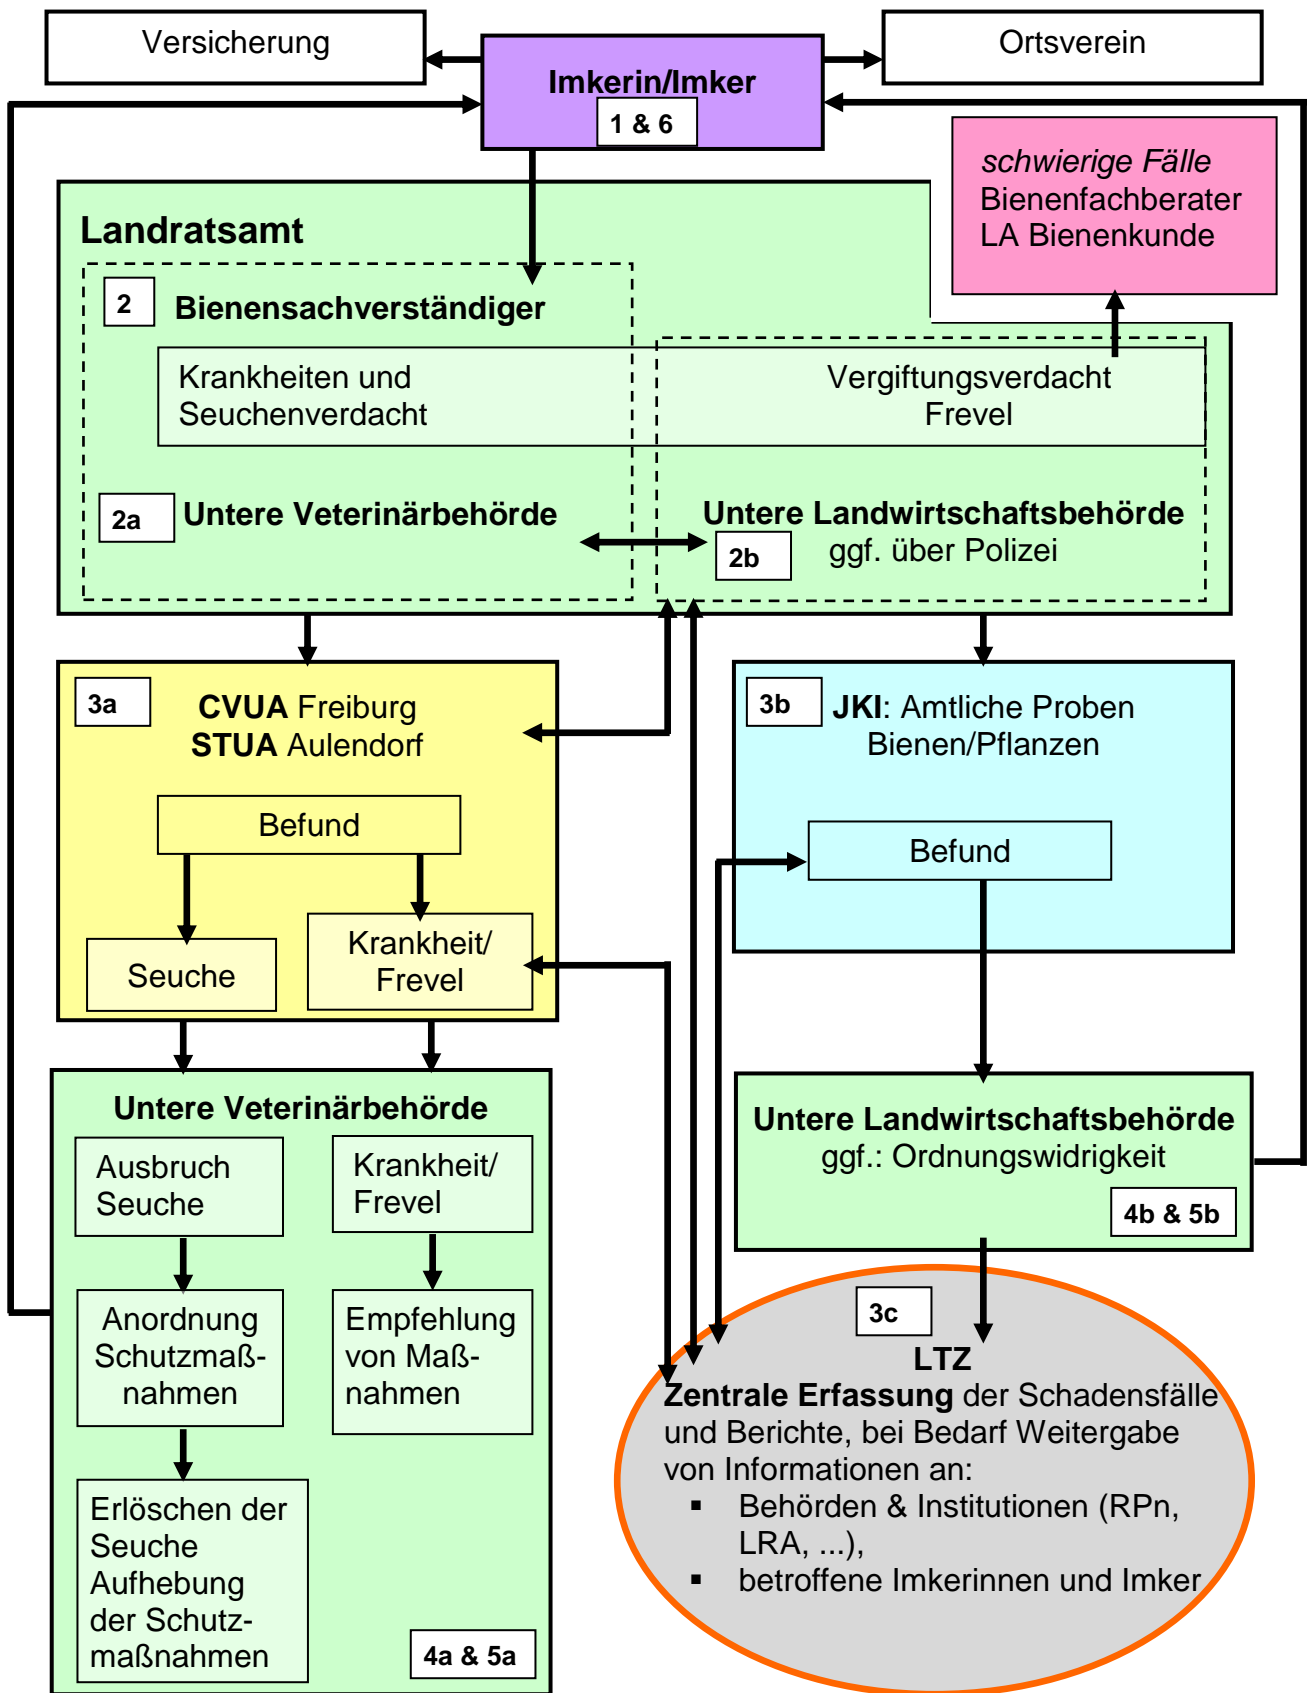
Versicherung

Imkerin/Imker
1 & 6

Ortsverein

schwierige Fälle
Bienenfachberater
LA Bienenkunde

Landratsamt

2 Bienensachverständiger

Krankheiten und Seuchenverdacht

Vergiftungsverdacht
Frevel

2a Untere Veterinärbehörde

Untere Landwirtschaftsbehörde
2b ggf. über Polizei

3a CVUA Freiburg
STUA Aulendorf

Befund

Seuche

Krankheit/ Frevel

3b JKI: Amtliche Proben Bienen/Pflanzen

Befund

Untere Veterinärbehörde

Ausbruch Seuche

Anordnung Schutzmaßnahmen

Erlöschen der Seuche Aufhebung der Schutzmaßnahmen

Krankheit/ Frevel

Empfehlung von Maßnahmen

4a & 5a

Untere Landwirtschaftsbehörde
ggf.: Ordnungswidrigkeit
4b & 5b

3c
LTZ
Zentrale Erfassung der Schadensfälle und Berichte, bei Bedarf Weitergabe von Informationen an:
▪ Behörden & Institutionen (RPn, LRA, ...),
▪ betroffene Imkerinnen und Imker